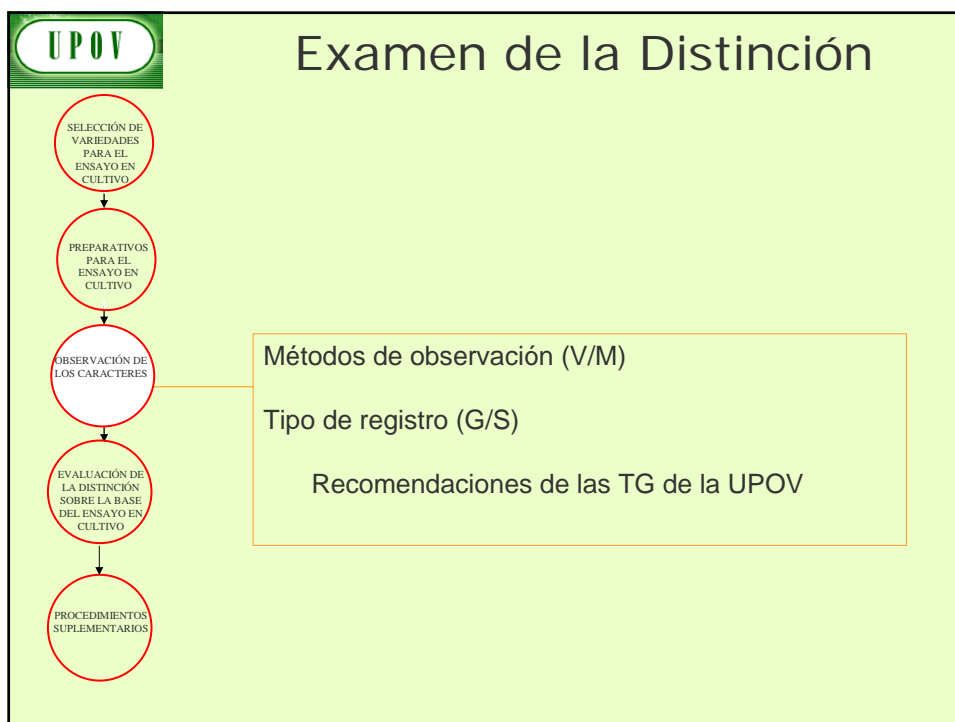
UPOV

Examen de la Distinción

SELECCIÓN DE VARIEDADES PARA EL ENSAYO EN CULTIVO

PREPARATIVOS PARA EL ENSAYO EN CULTIVO

OBSERVACIÓN DE LOS CARACTERES

EVALUACIÓN DE LA DISTINCIÓN SOBRE LA BASE DEL ENSAYO EN CULTIVO

PROCEDIMIENTOS SUPLEMENTARIOS

Métodos de observación (V/M)

Tipo de registro (G/S)

Recomendaciones de las TG de la UPOV